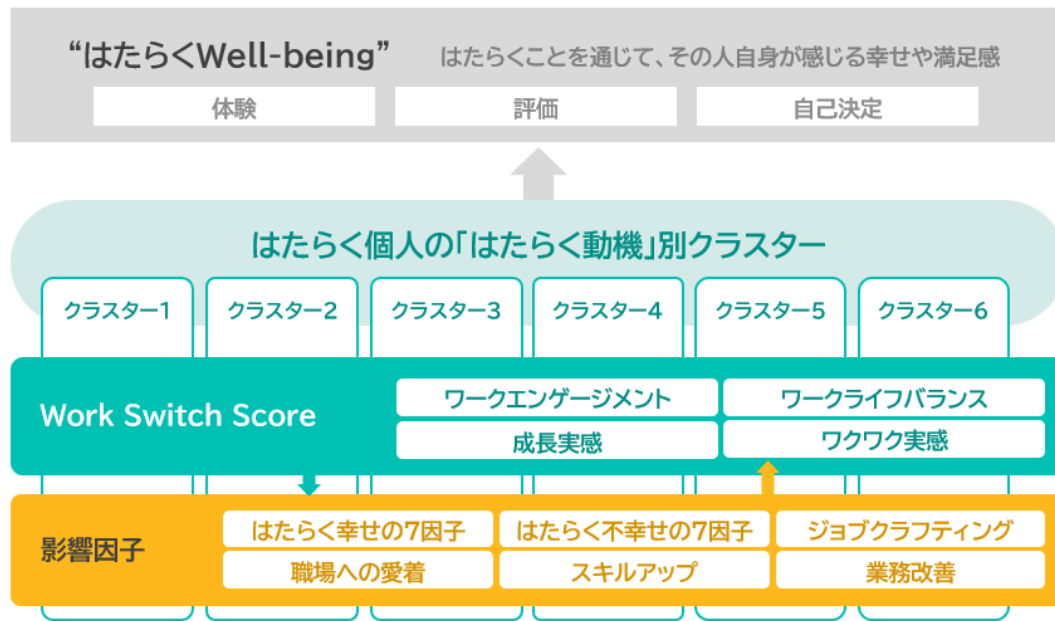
“はたらくWell-being” はたらくことを通じて、その人自身が感じる幸せや満足感

体験 評価 自己決定

はたらく個人の「はたらく動機」別クラスター

クラスター1 クラスター2 クラスター3 クラスター4 クラスター5 クラスター6

Work Switch Score

ワークエンゲージメント ワークライフバランス
成長実感 ワクワク実感

影響因子

はたらく幸せの7因子 はたらく不幸せの7因子 ジョブクラフティング
職場への愛着 スキルアップ 業務改善